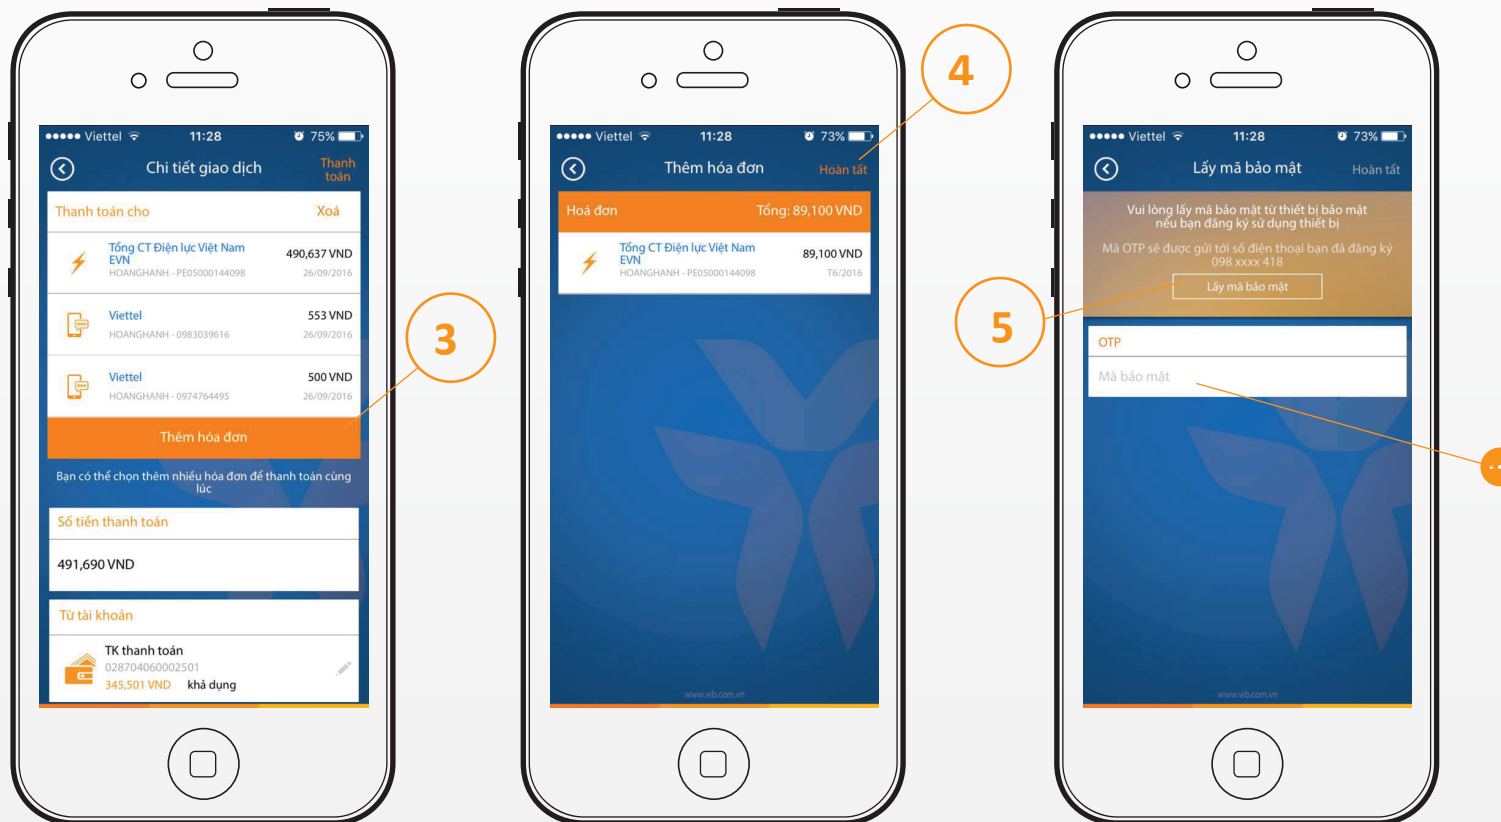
●●●●● Viettel 11:28 75%

Chi tiết giao dịch

Thanh toán

Thanh toán cho

Xoá

Tổng CT Điện lực Việt Nam EVN
HOANGHANH - PE05000144098
490,637 VND
26/09/2016

Viettel
HOANGHANH - 0983039616
553 VND
26/09/2016

Viettel
HOANGHANH - 0974764495
500 VND
26/09/2016

Thêm hóa đơn

Bạn có thể chọn thêm nhiều hóa đơn để thanh toán cùng lúc

Số tiền thanh toán

491,690 VND

Từ tài khoản

TK thanh toán
028704060002501
345,501 VND khả dụng

3

●●●●● Viettel 11:28 73%

Thêm hóa đơn

Hoàn tất

Hoá đơn

Tổng: 89,100 VND

Tổng CT Điện lực Việt Nam EVN
HOANGHANH - PE05000144098
89,100 VND
T6/2016

www.vib.com.vn

4

●●●●● Viettel 11:28 73%

Lấy mã bảo mật

Hoàn tất

Vui lòng lấy mã bảo mật từ thiết bị bảo mật nếu bạn đăng ký sử dụng thiết bị

Mã OTP sẽ được gửi tới số điện thoại bạn đã đăng ký 098 xxxx 418

Lấy mã bảo mật

OTP

Mã bảo mật

www.vib.com.vn

5